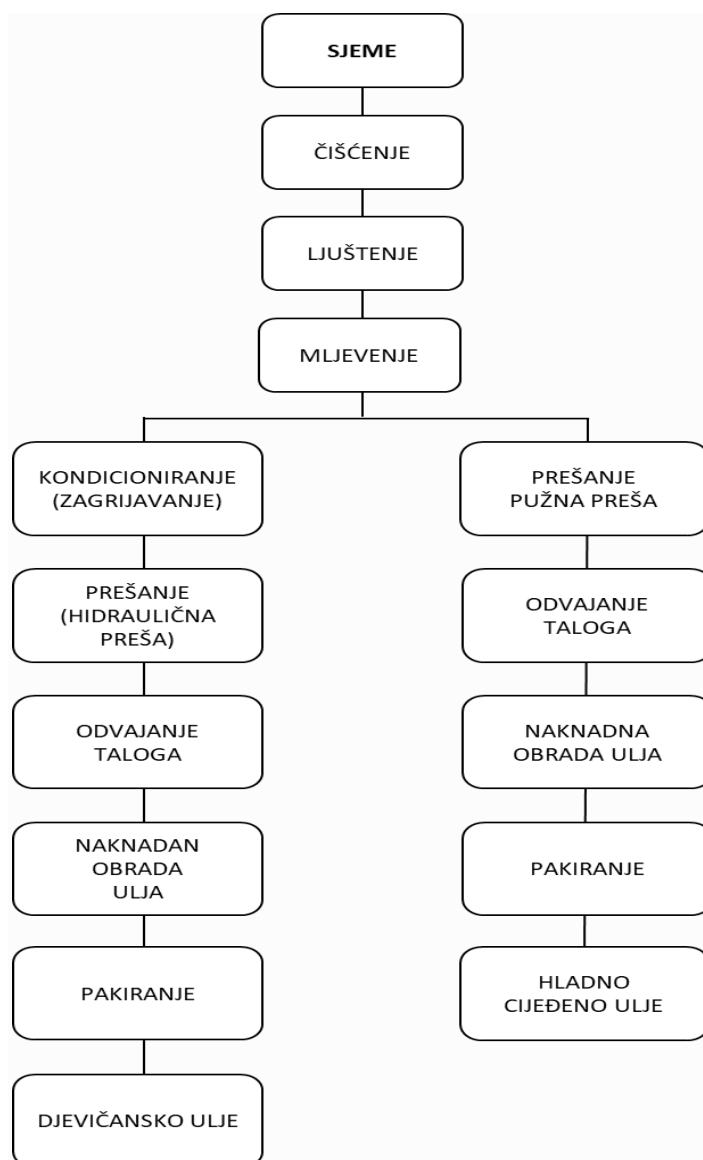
SJEME

ČIŠĆENJE

LJUŠTENJE

MLJEVENJE

KONDICIONIRANJE (ZAGRIJAVANJE)

PREŠANJE (HIDRAULIČNA PREŠA)

ODVAJANJE TALOGA

NAKNADAN OBRADA ULJA

PAKIRANJE

DJEVIČANSKO ULJE

PREŠANJE PUŽNA PREŠA

ODVAJANJE TALOGA

NAKNADNA OBRADA ULJA

PAKIRANJE

HLADNO CIJEĐENO ULJE